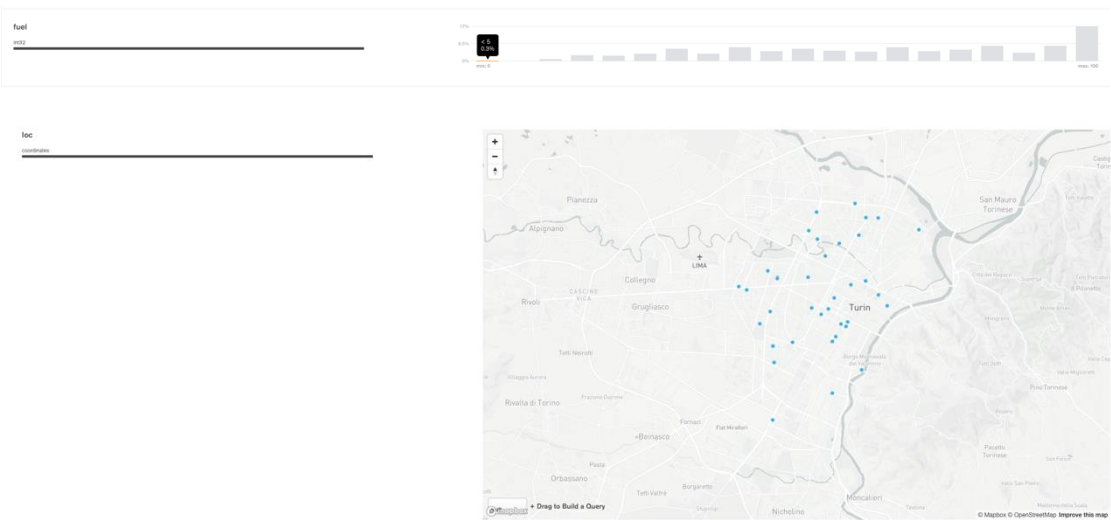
fuel

int32

11%

5.5%

0%

< 5
0.9%

min: 0

max: 100

loc

coordinates

+

−

Pianezza

Alpignano

Collegno

LIMA

CASCINE VICA

Rivoli

Grugliasco

Turin

San Mauro Torinese

Pino Torinese

Rivalta di Torino

Beinasco

Orbassano

Pecetto Torinese

Borgaretto

Nichelino

Moncalieri

© Mapbox

+ Drag to Build a Query

© Mapbox © OpenStreetMap Improve this map